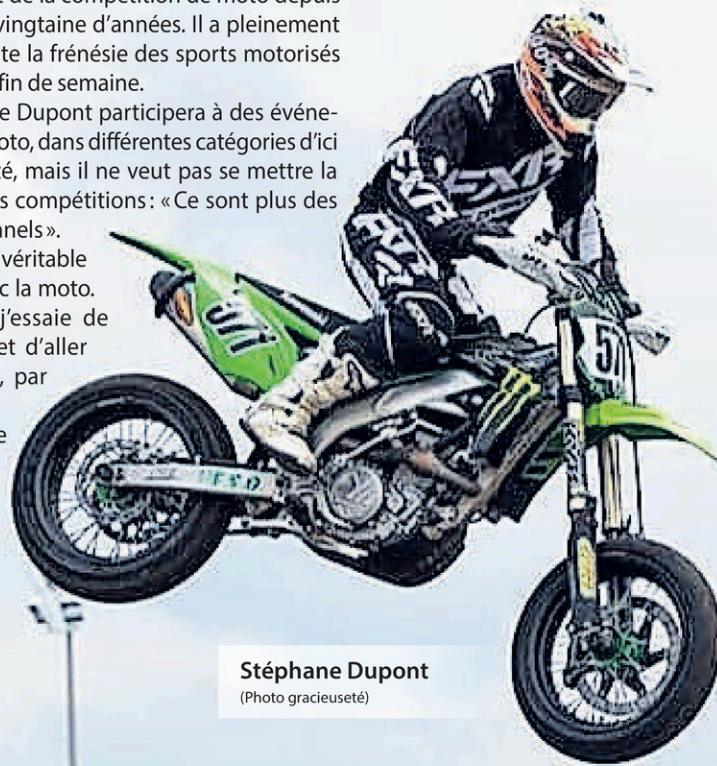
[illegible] de la compétition de moto depuis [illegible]vingtaine d'années. Il a pleinement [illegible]te la frénésie des sports motorisés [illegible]fin de semaine.

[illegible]e Dupont participera à des événe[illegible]oto, dans différentes catégories d'ici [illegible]té, mais il ne veut pas se mettre la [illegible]s compétitions : « Ce sont plus des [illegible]nnels ».

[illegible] véritable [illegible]c la moto. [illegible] j'essaie de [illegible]et d'aller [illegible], par

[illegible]e

Stéphane Dupont
(Photo gracieuseté)